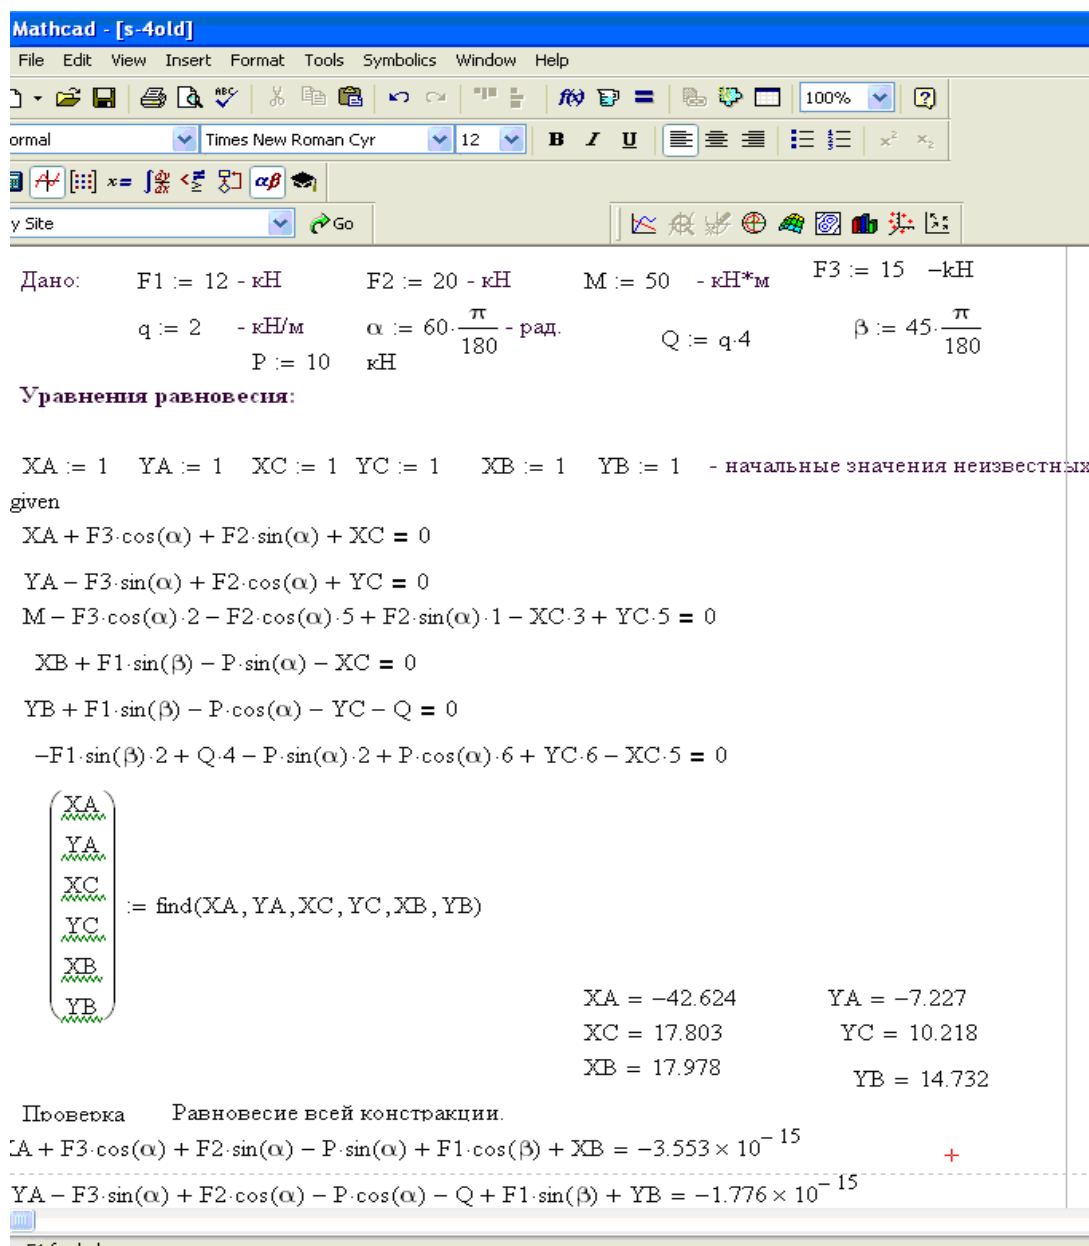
Mathcad - [s-4old]

File Edit View Insert Format Tools Symbolics Window Help

100%

ormal Times New Roman Cyr 12

B I U

y Site Go

Дано: $F1 := 12$ - кН $F2 := 20$ - кН $M := 50$ - кН*м $F3 := 15$ –кН

$q := 2$ - кН/м $\alpha := 60 \cdot \frac{\pi}{180}$ - рад. $Q := q \cdot 4$ $\beta := 45 \cdot \frac{\pi}{180}$

$P := 10$ кН

Уравнения равновесия:

$XA := 1$ $YA := 1$ $XC := 1$ $YC := 1$ $XB := 1$ $YB := 1$ - начальные значения неизвестны

given

$XA + F3 \cdot \cos(\alpha) + F2 \cdot \sin(\alpha) + XC = 0$

$YA - F3 \cdot \sin(\alpha) + F2 \cdot \cos(\alpha) + YC = 0$

$M - F3 \cdot \cos(\alpha) \cdot 2 - F2 \cdot \cos(\alpha) \cdot 5 + F2 \cdot \sin(\alpha) \cdot 1 - XC \cdot 3 + YC \cdot 5 = 0$

$XB + F1 \cdot \sin(\beta) - P \cdot \sin(\alpha) - XC = 0$

$YB + F1 \cdot \sin(\beta) - P \cdot \cos(\alpha) - YC - Q = 0$

$-F1 \cdot \sin(\beta) \cdot 2 + Q \cdot 4 - P \cdot \sin(\alpha) \cdot 2 + P \cdot \cos(\alpha) \cdot 6 + YC \cdot 6 - XC \cdot 5 = 0$

$\begin{pmatrix} XA \\ YA \\ XC \\ YC \\ XB \\ YB \end{pmatrix} := \text{find}(XA, YA, XC, YC, XB, YB)$

$XA = -42.624$ $YA = -7.227$

$XC = 17.803$ $YC = 10.218$

$XB = 17.978$ $YB = 14.732$

Проверка Равновесие всей констракции.

$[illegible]A + F3 \cdot \cos(\alpha) + F2 \cdot \sin(\alpha) - P \cdot \sin(\alpha) + F1 \cdot \cos(\beta) + XB = -3.553 \times 10^{-15}$

$YA - F3 \cdot \sin(\alpha) + F2 \cdot \cos(\alpha) - P \cdot \cos(\alpha) - Q + F1 \cdot \sin(\beta) + YB = -1.776 \times 10^{-15}$